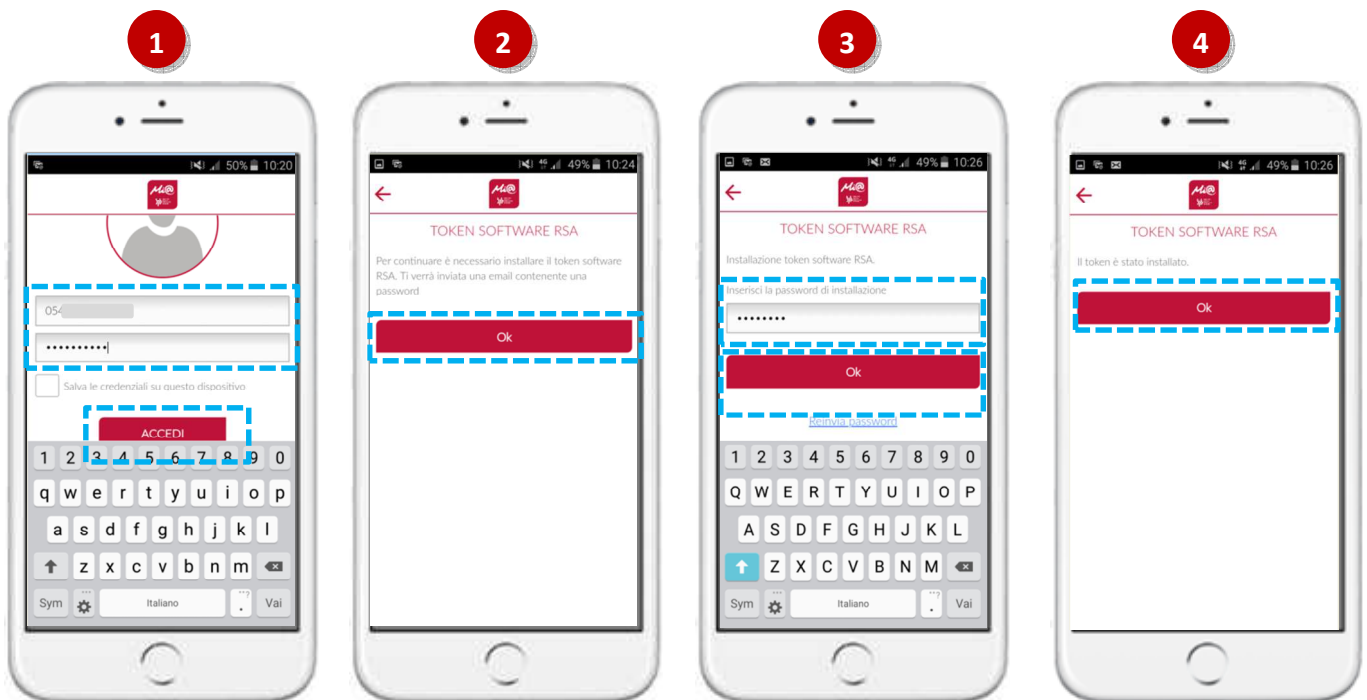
1

50% 10:20

Mi@

054

••••••••••

Salva le credenziali su questo dispositivo

ACCEDI

1 2 3 4 5 6 7 8 9 0
q w e r t y u i o p
a s d f g h j k l
z x c v b n m
Sym Italiano . Vai

2

49% 10:24

Mi@

TOKEN SOFTWARE RSA

Per continuare è necessario installare il token software RSA. Ti verrà inviata una email contenente una password

Ok

3

49% 10:26

Mi@

TOKEN SOFTWARE RSA

Installazione token software RSA.

Inserisci la password di installazione

••••••••

Ok

Reinvia password

1 2 3 4 5 6 7 8 9 0
Q W E R T Y U I O P
A S D F G H J K L
Z X C V B N M
Sym Italiano . Vai

4

49% 10:26

Mi@

TOKEN SOFTWARE RSA

Il token è stato installato.

Ok